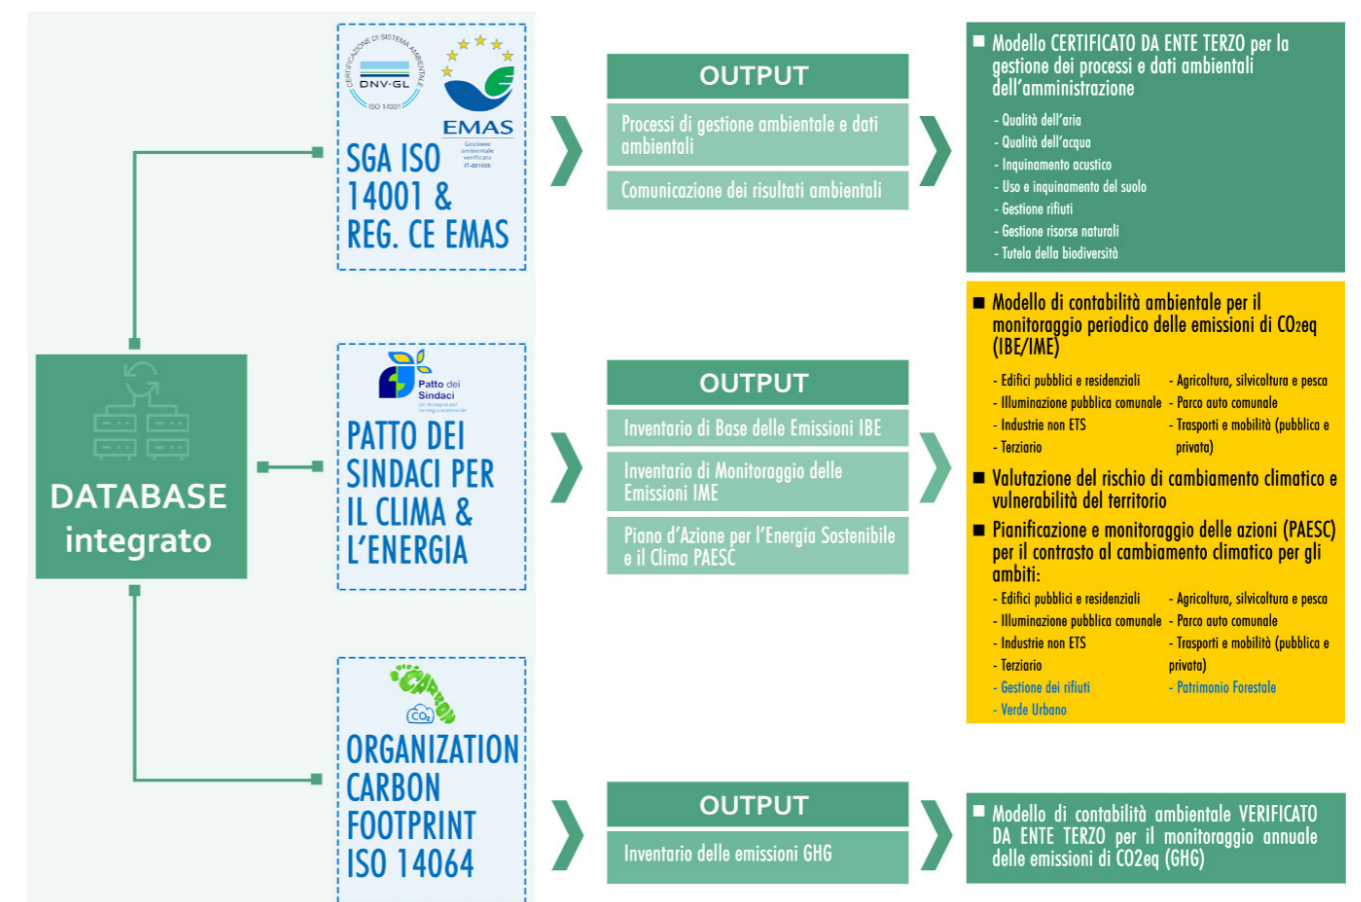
DATABASE integrato

CERTIFICAZIONE DI SISTEMA AMBIENTALE
DNV·GL
ISO 14001

EMAS
Gestione ambientale verificata
IT-001605

SGA ISO 14001 & REG. CE EMAS

OUTPUT
Processi di gestione ambientale e dati ambientali
Comunicazione dei risultati ambientali

■ Modello CERTIFICATO DA ENTE TERZO per la gestione dei processi e dati ambientali dell'amministrazione
- Qualità dell'aria
- Qualità dell'acqua
- Inquinamento acustico
- Uso e inquinamento del suolo
- Gestione rifiuti
- Gestione risorse naturali
- Tutela della biodiversità

Patto dei Sindaci
Un impegno per l'energia sostenibile

PATTO DEI SINDACI PER IL CLIMA & L'ENERGIA

OUTPUT
Inventario di Base delle Emissioni IBE
Inventario di Monitoraggio delle Emissioni IME
Piano d'Azione per l'Energia Sostenibile e il Clima PAESC

■ Modello di contabilità ambientale per il monitoraggio periodico delle emissioni di $CO_2eq$ (IBE/IME)
- Edifici pubblici e residenziali
- Illuminazione pubblica comunale
- Industrie non ETS
- Terziario
- Agricoltura, silvicoltura e pesca
- Parco auto comunale
- Trasporti e mobilità (pubblica e privata)

■ Valutazione del rischio di cambiamento climatico e vulnerabilità del territorio

■ Pianificazione e monitoraggio delle azioni (PAESC) per il contrasto al cambiamento climatico per gli ambiti:
- Edifici pubblici e residenziali
- Illuminazione pubblica comunale
- Industrie non ETS
- Terziario
- Gestione dei rifiuti
- Verde Urbano
- Agricoltura, silvicoltura e pesca
- Parco auto comunale
- Trasporti e mobilità (pubblica e privata)
- Patrimonio Forestale

CARBON
$CO_2$

ORGANIZATION CARBON FOOTPRINT ISO 14064

OUTPUT
Inventario delle emissioni GHG

■ Modello di contabilità ambientale VERIFICATO DA ENTE TERZO per il monitoraggio annuale delle emissioni di CO2eq (GHG)